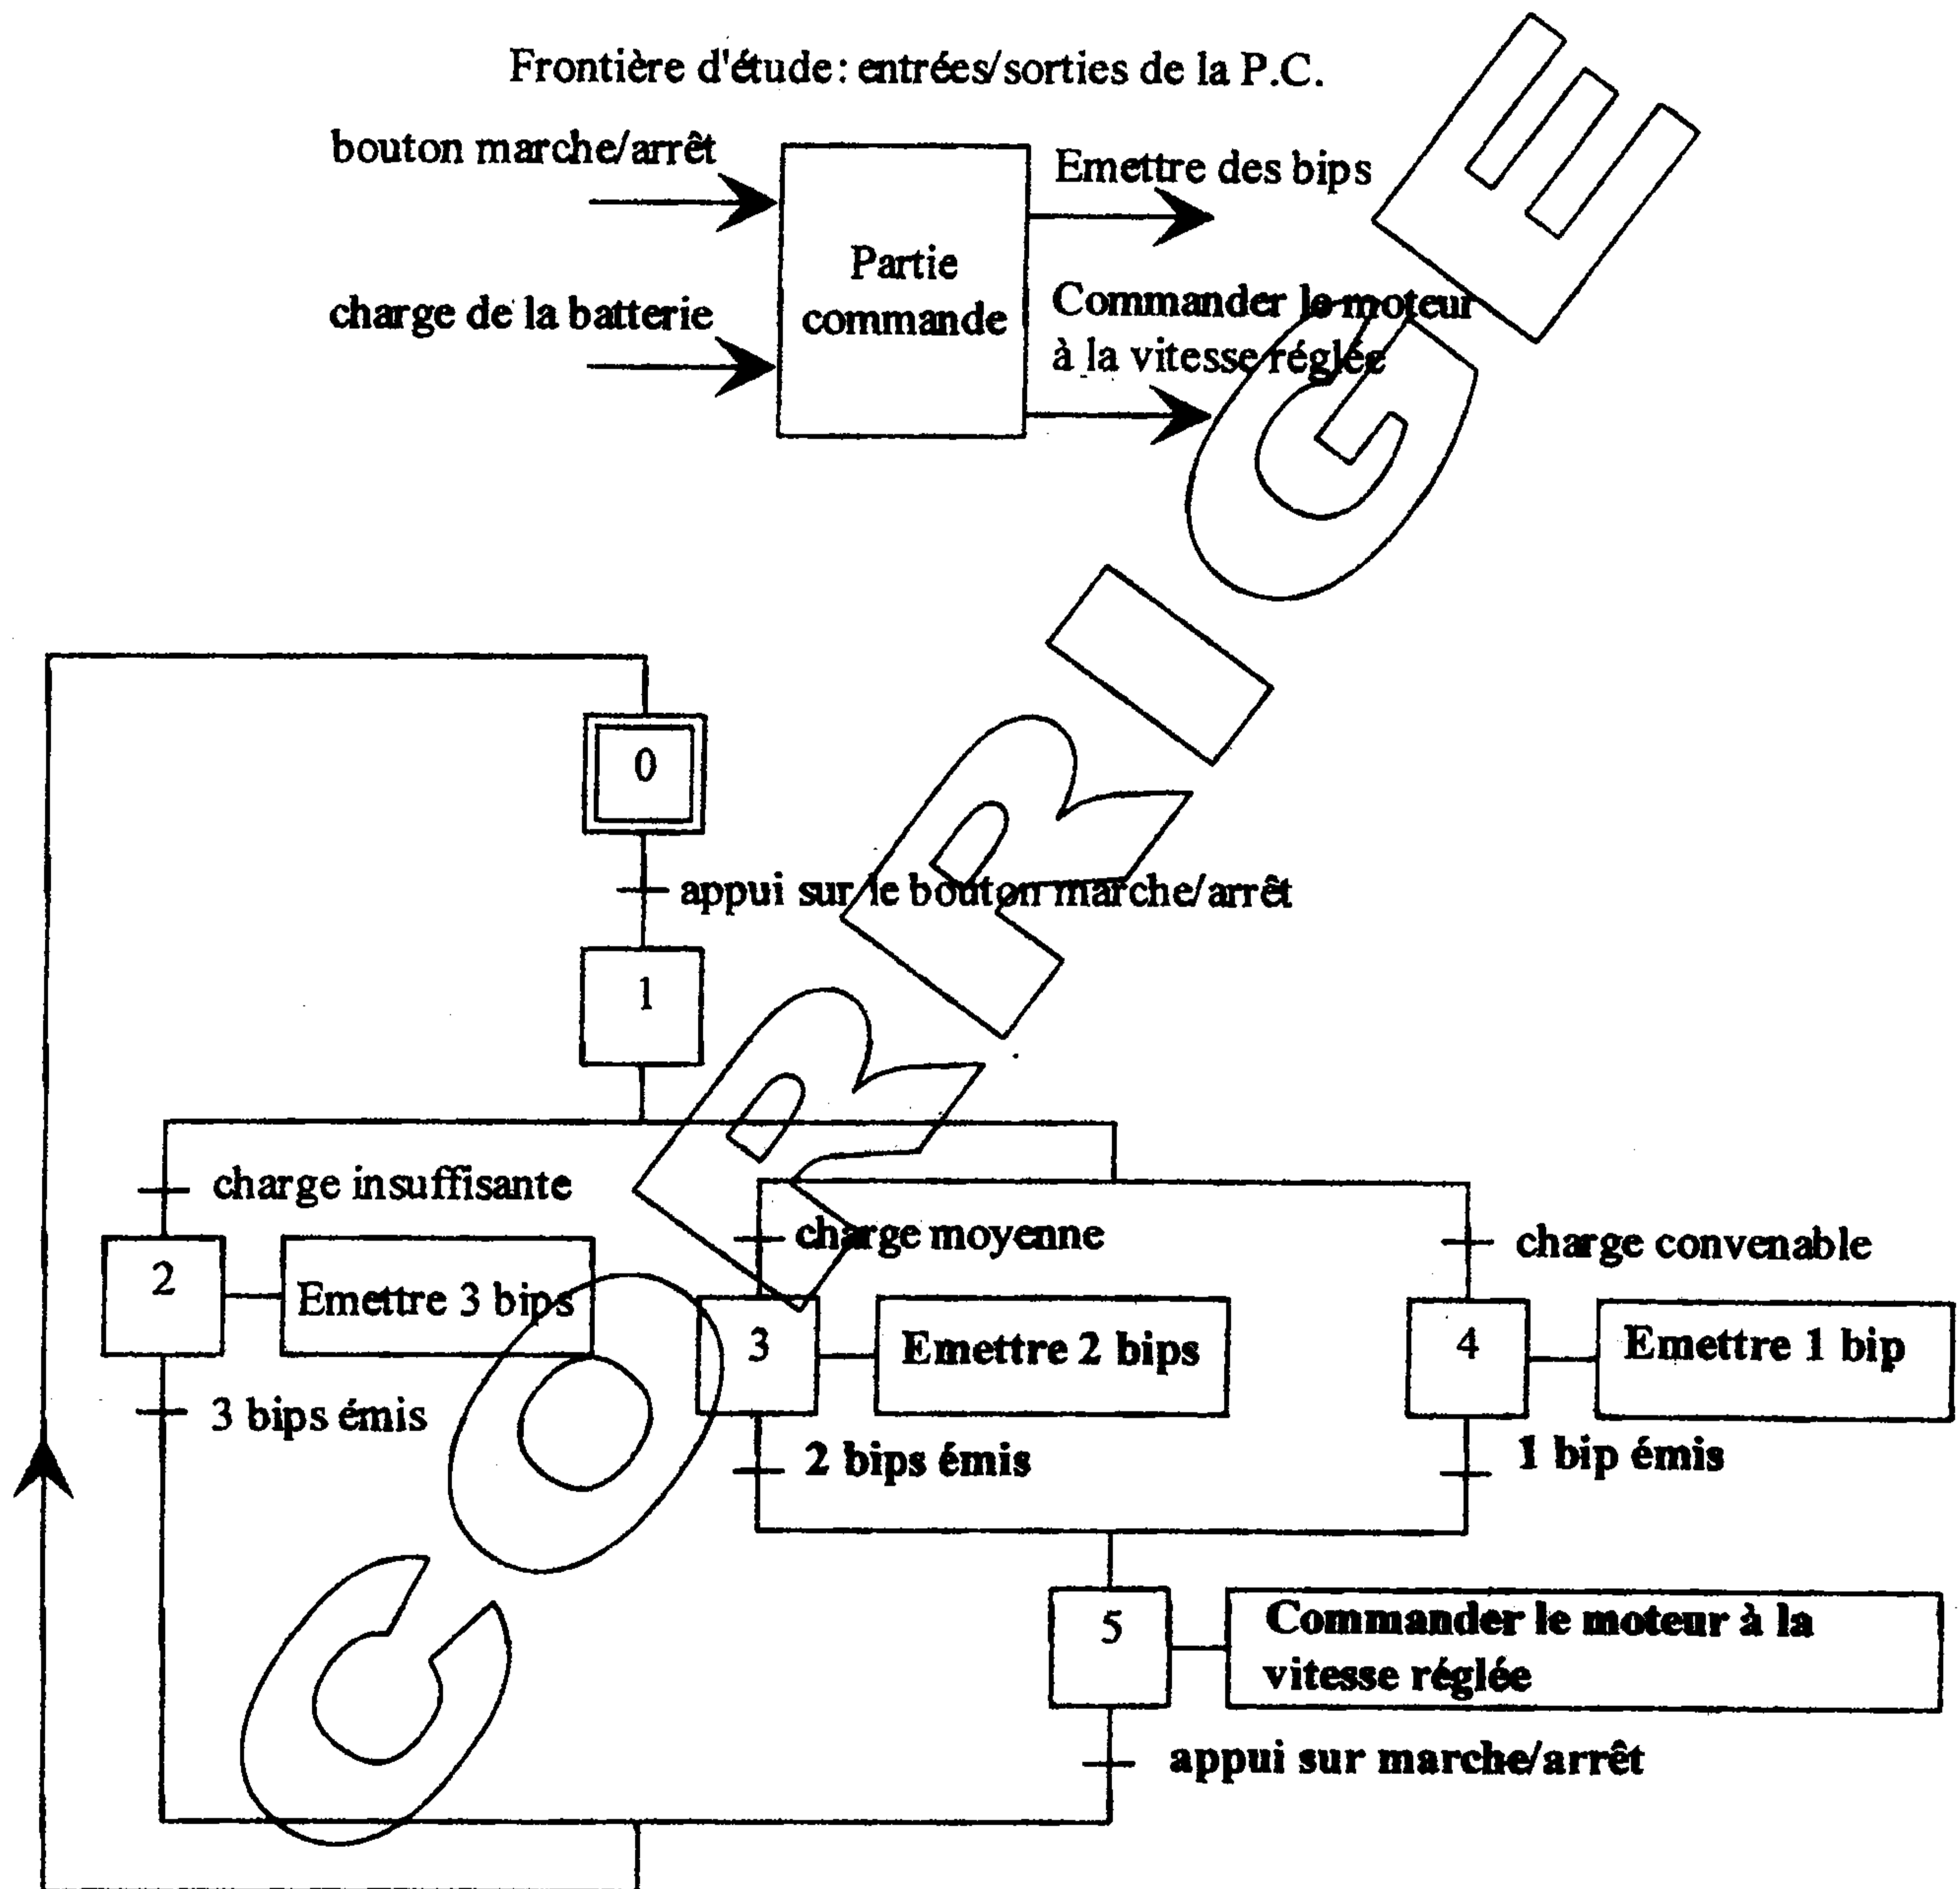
Frontière d'étude: entrées/sorties de la P.C.

bouton marche/arrêt

charge de la batterie

Partie commande

Emettre des bips

Commander le moteur à la vitesse réglée

CORRIGE

0

appui sur le bouton marche/arrêt

1

charge insuffisante

2

Emettre 3 bips

3 bips émis

charge moyenne

3

Emettre 2 bips

2 bips émis

charge convenable

4

Emettre 1 bip

1 bip émis

5

Commander le moteur à la vitesse réglée

appui sur marche/arrêt